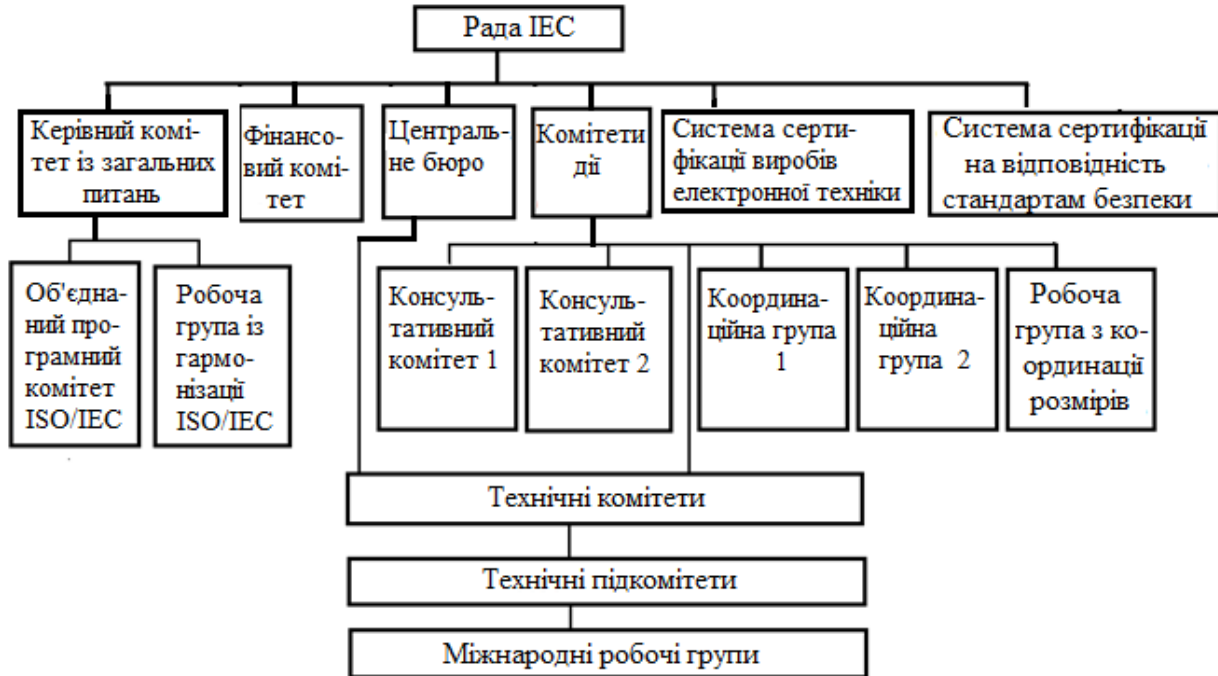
Рада IEC

Керівний комітет із загальних питань

Фінансовий комітет

Центральне бюро

Комітети дії

Система сертифікації виробів електронної техніки

Система сертифікації на відповідність стандартам безпеки

Об'єднаний програмний комітет ISO/IEC

Робоча група із гармонізації ISO/IEC

Консультативний комітет 1

Консультативний комітет 2

Координаційна група 1

Координаційна група 2

Робоча група з координації розмірів

Технічні комітети

Технічні підкомітети

Міжнародні робочі групи